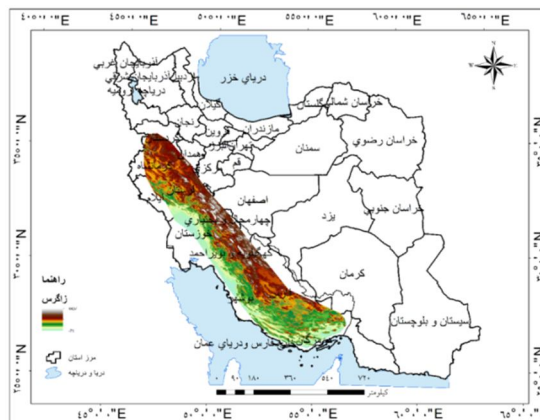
۴۰°۰'۰"E ۴۵°۰'۰"E ۵۰°۰'۰"E ۵۵°۰'۰"E ۶۰°۰'۰"E ۶۵°۰'۰"E

N
W E
S

آذربایجان غربی
آذربایجان شرقی
دریاچه ارومیه
دریای خزر
خراسان شمالی
گلستان
اردبیل
زنجان
قزوین
مازندران
تهران
قم
سمنان
خراسان رضوی
اصفهان
چهارمحال و بختیاری
خوزستان
کهگیلویه و بویراحمد
یزد
خراسان جنوبی
کرمان
سیستان و بلوچستان
خلیج فارس و دریای عمان

۳۵°۰'۰"N
۳۰°۰'۰"N
۲۵°۰'۰"N

راهنما
زاگرس

مرز استان
دریا و دریاچه

کیلومتر
۰ ۹۰ ۱۸۰ ۳۶۰ ۵۴۰ ۷۲۰

۴۵°۰'۰"E ۵۰°۰'۰"E ۵۵°۰'۰"E ۶۰°۰'۰"E ۶۵°۰'۰"E